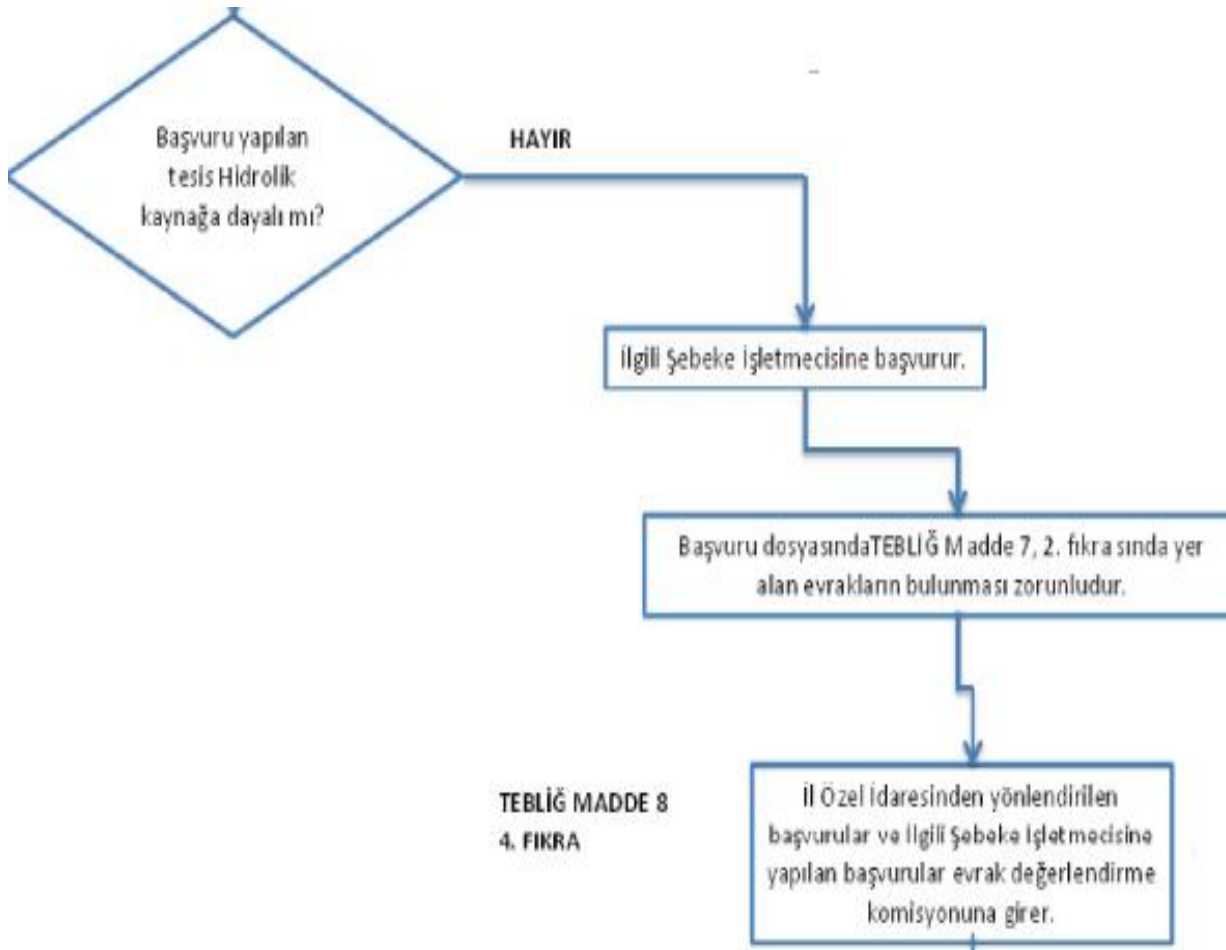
Başvuru yapılan tesis Hidrolik kaynağa dayalı mı?

HAYIR

İlgili Şebeke İşletmecisine başvurur.

Başvuru dosyasındaTEBLİĞ M adde 7, 2. fıkra sında yer alan evrakların bulunması zorunludur.

TEBLİĞ MADDE 8
4. FIKRA

İl Özel idaresinden yönlendirilen başvurular ve ilgili Şebeke İşletmecisine yapılan başvurular evrak değerlendirme komisyonuna girer.